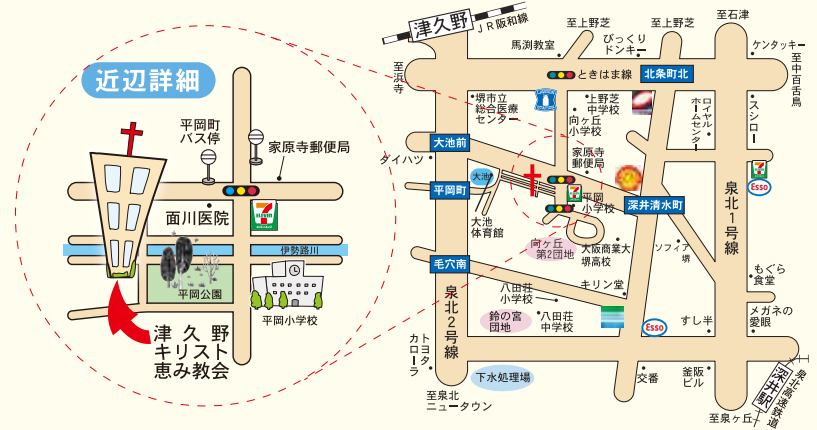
近辺詳細

平岡町バス停

家原寺郵便局

面川医院

7 ELEVEn

伊勢路川

平岡公園

平岡小学校

津久野キリスト恵み教会

津久野

JR阪和線

至浜寺

馬渕教室

至上野芝

びっくりドンキー

至上野芝

至石津

ケンタッキー

至中百舌鳥

ときはま線

北条町北

堺市立総合医療センター

上野芝中学校

向ヶ丘小学校

ロイヤルホームセンター

スシロー

大池前

ダイハツ

家原寺郵便局

大池

平岡町

平岡小学校

深井清水町

泉北1号線

Esso

大池体育館

向ヶ丘第2団地

大阪商業大堺高校

ソフィア堺

もぐら食堂

毛穴南

八田荘小学校

キリン堂

泉北2号線

鈴の宮団地

八田荘中学校

メガネの愛眼

トヨタカローラ

Esso

すし半

下水処理場

交番

釜阪ビル

泉北高速鉄道

深井駅

至泉北ニュータウン

至泉ヶ丘